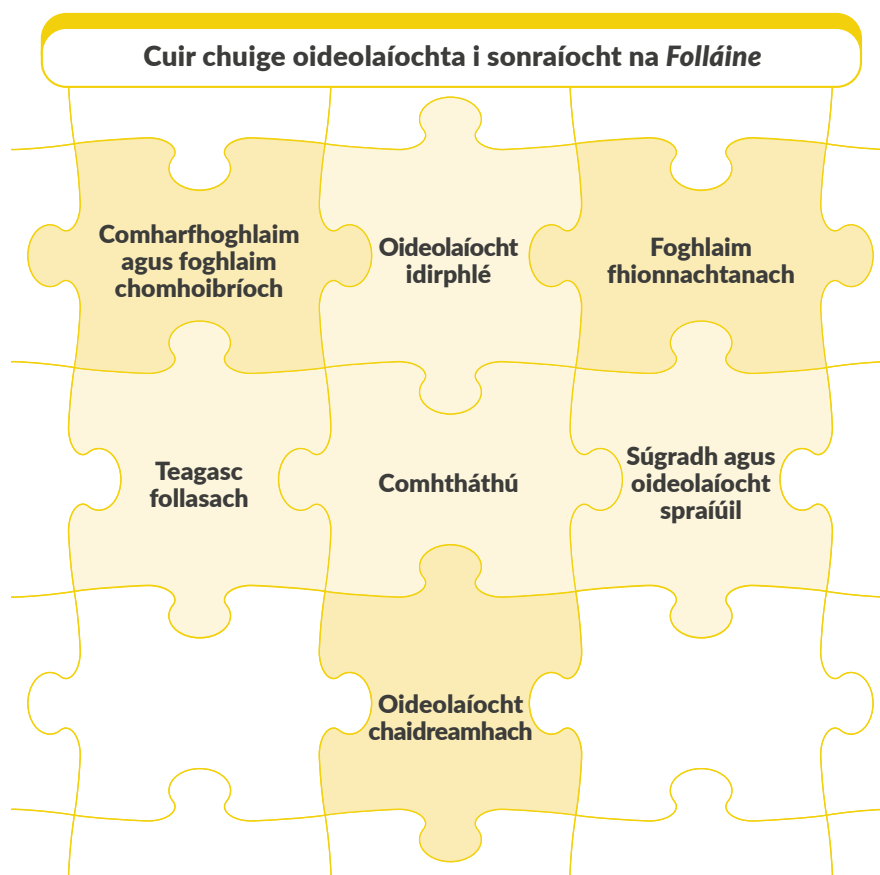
Cuir chuige oideolaíochta i sonraíocht na *Folláine*

Comharfhoghlaim agus foghlaim chomhoibríoch

Oideolaíocht idirphlé

Foghlaim fhionnachtanach

Teagasc follasach

Comhtháthú

Súgradh agus oideolaíocht spraíúil

Oideolaíocht chaidreamhach